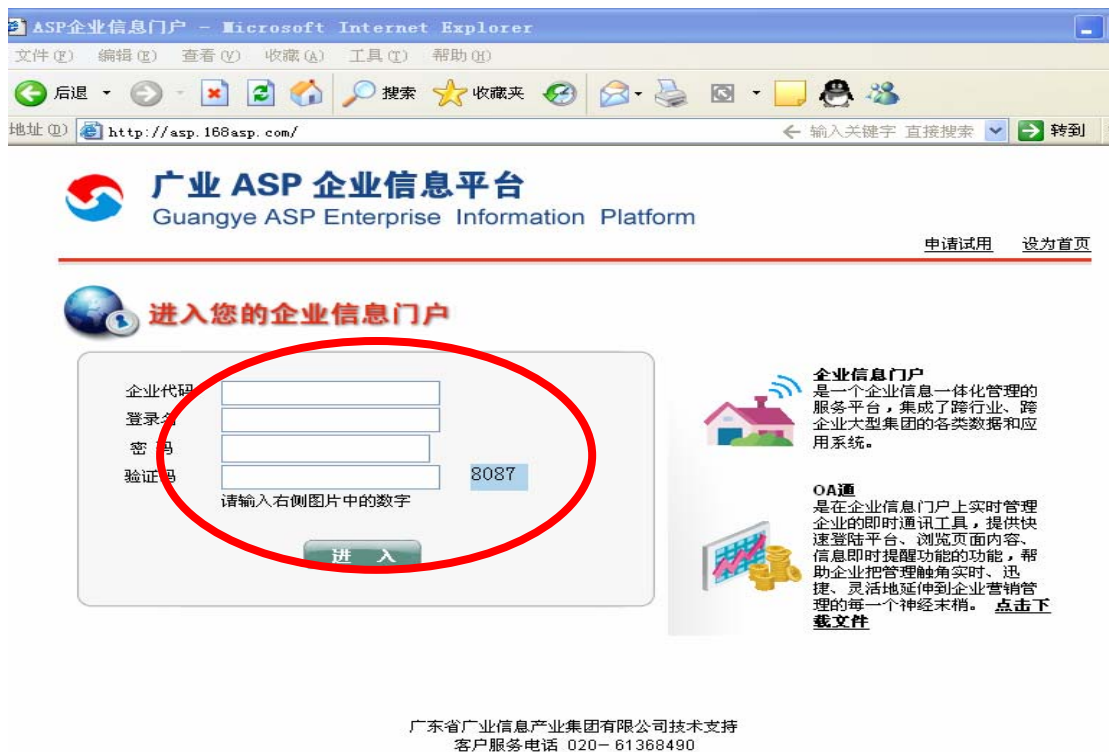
ASP企业信息门户 - Microsoft Internet Explorer

文件(F) 编辑(E) 查看(V) 收藏(A) 工具(T) 帮助(H)

后退 搜索 收藏夹

地址(D) http://asp.168asp.com/ 输入关键字 直接搜索 转到

广业 ASP 企业信息平台
Guangye ASP Enterprise Information Platform

申请试用 设为首页

进入您的企业信息门户

企业代码
登录名
密 码
验证码 8087
请输入右侧图片中的数字

进 入

企业信息门户
是一个企业信息一体化管理的服务平台，集成了跨行业、跨企业大型集团的各类数据和应用系统。

OA通
是在企业信息门户上实时管理企业的即时通讯工具，提供快速登陆平台、浏览页面内容、信息即时提醒功能的功能，帮助企业把管理触角实时、迅捷、灵活地延伸到企业营销管理的每一个神经末梢。 点击下载文件

广东省广业信息产业集团有限公司技术支持
客户服务电话 020-61368490